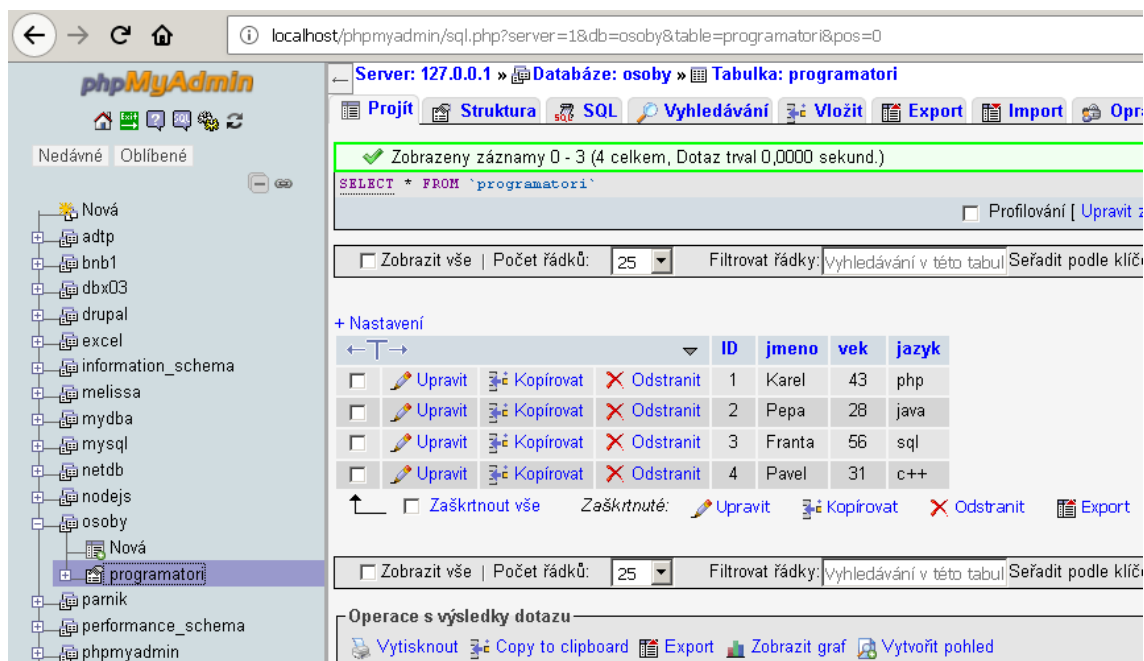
localhost/phpmyadmin/sql.php?server=1&db=osoby&table=programatori&pos=0

phpMyAdmin

Nedávné Oblíbené

Nová
adtp
bnb1
dbx03
drupal
excel
information_schema
melissa
mydba
mysql
netdb
nodejs
osoby
Nová
programatori
parnik
performance_schema
phpmyadmin

Server: 127.0.0.1 » Databáze: osoby » Tabulka: programatori

Projít Struktura SQL Vyhledávání Vložit Export Import Opr

Zobrazeny záznamy 0 - 3 (4 celkem, Dotaz trval 0,0000 sekund.)

SELECT * FROM `programatori`

Profilování [ Upravit z

Zobrazit vše | Počet řádků: 25 Filtrovat řádky: Vyhledávání v této tabul Seřadit podle klíč

+ Nastavení

| | | | | ID | jmeno | vek | jazyk |
|---|---|---|---|---|---|---|---|
| | Upravit | Kopírovat | Odstranit | 1 | Karel | 43 | php |
| | Upravit | Kopírovat | Odstranit | 2 | Pepa | 28 | java |
| | Upravit | Kopírovat | Odstranit | 3 | Franta | 56 | sql |
| | Upravit | Kopírovat | Odstranit | 4 | Pavel | 31 | c++ |

Zaškrtnout vše Zaškrtnuté: Upravit Kopírovat Odstranit Export

Zobrazit vše | Počet řádků: 25 Filtrovat řádky: Vyhledávání v této tabul Seřadit podle klíč

Operace s výsledky dotazu

Vytisknout Copy to clipboard Export Zobrazit graf Vytvořit pohled